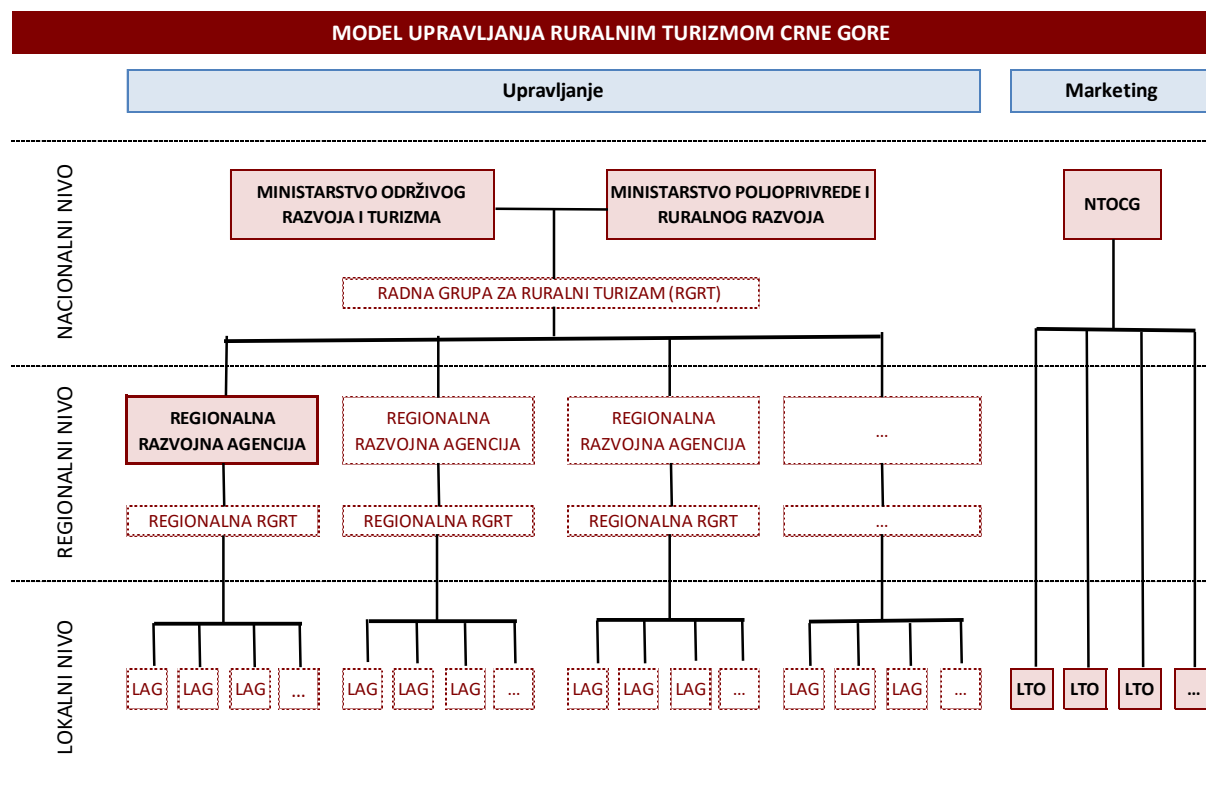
MODEL UPRAVLJANJA RURALNIM TURIZMOM CRNE GORE

Upravljanje

Marketing

NACIONALNI NIVO

MINISTARSTVO ODRŽIVOG RAZVOJA I TURIZMA

MINISTARSTVO POLJOPRIVREDE I RURALNOG RAZVOJA

NTOCG

RADNA GRUPA ZA RURALNI TURIZAM (RGRT)

REGIONALNI NIVO

REGIONALNA RAZVOJNA AGENCIJA

REGIONALNA RAZVOJNA AGENCIJA

REGIONALNA RAZVOJNA AGENCIJA

...

REGIONALNA RGRT

REGIONALNA RGRT

REGIONALNA RGRT

...

LOKALNI NIVO

LAG LAG LAG ...

LAG LAG LAG ...

LAG LAG LAG ...

LAG LAG LAG ...

LTO LTO LTO ...